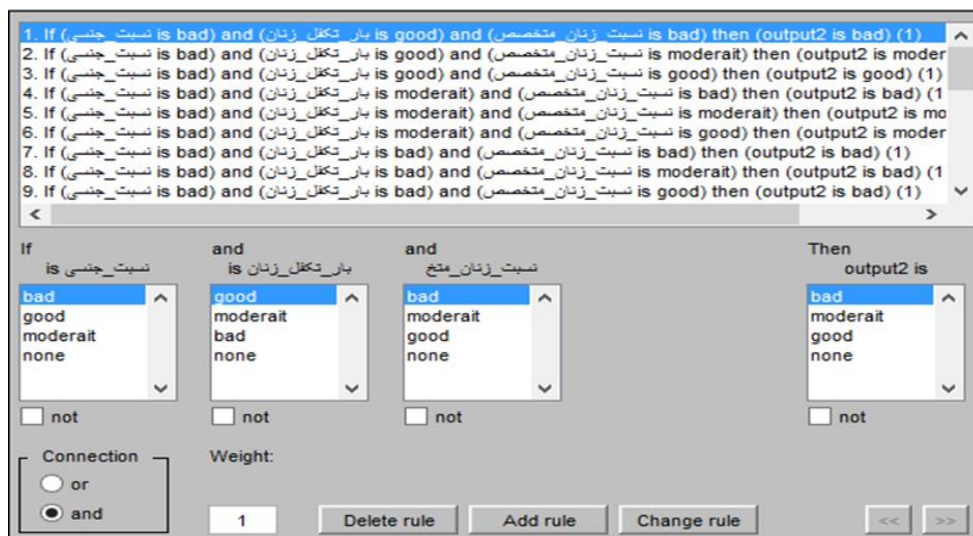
1. If (نسبت_جنسی is bad) and (بار_تکفل_زنان is good) and (نسبت_زنان_متخصص is bad) then (output2 is bad) (1)
2. If (نسبت_جنسی is bad) and (بار_تکفل_زنان is good) and (نسبت_زنان_متخصص is moderait) then (output2 is moder
3. If (نسبت_جنسی is bad) and (بار_تکفل_زنان is good) and (نسبت_زنان_متخصص is good) then (output2 is good) (1)
4. If (نسبت_جنسی is bad) and (بار_تکفل_زنان is moderait) and (نسبت_زنان_متخصص is bad) then (output2 is bad) (1
5. If (نسبت_جنسی is bad) and (بار_تکفل_زنان is moderait) and (نسبت_زنان_متخصص is moderait) then (output2 is mo
6. If (نسبت_جنسی is bad) and (بار_تکفل_زنان is moderait) and (نسبت_زنان_متخصص is good) then (output2 is moder
7. If (نسبت_جنسی is bad) and (بار_تکفل_زنان is bad) and (نسبت_زنان_متخصص is bad) then (output2 is bad) (1)
8. If (نسبت_جنسی is bad) and (بار_تکفل_زنان is bad) and (نسبت_زنان_متخصص is moderait) then (output2 is bad) (1
9. If (نسبت_جنسی is bad) and (بار_تکفل_زنان is bad) and (نسبت_زنان_متخصص is good) then (output2 is bad) (1)

If
نسبت_جنسی is
bad
good
moderait
none
not

and
بار_تکفل_زنان is
good
moderait
bad
none
not

and
نسبت_زنان_متخ
bad
moderait
good
none
not

Then
output2 is
bad
moderait
good
none
not

Connection
or
and

Weight:
1

Delete rule
Add rule
Change rule
<<
>>